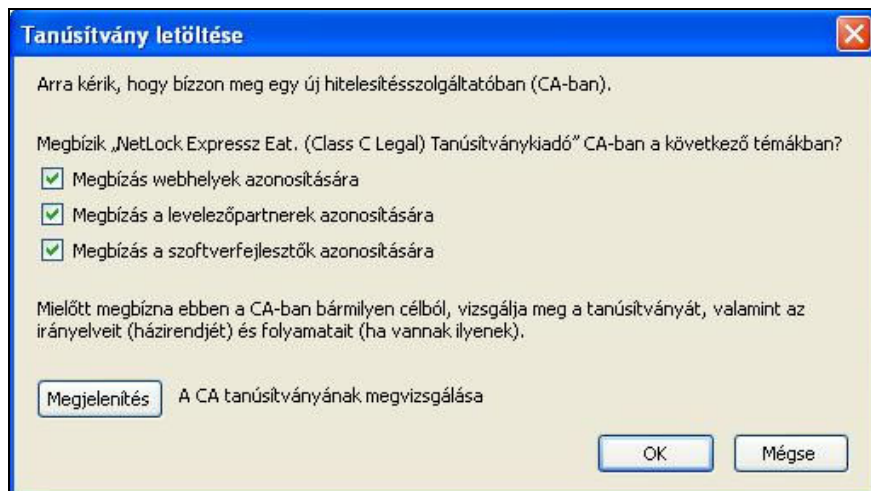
Tanúsítvány letöltése

Arra kérik, hogy bízzon meg egy új hitelesítésszolgáltatóban (CA-ban).

Megbízik „NetLock Expressz Eat. (Class C Legal) Tanúsítványkiadó" CA-ban a következő témákban?

Megbízás webhelyek azonosítására

Megbízás a levelezőpartnerek azonosítására

Megbízás a szoftverfejlesztők azonosítására

Mielőtt megbízna ebben a CA-ban bármilyen célból, vizsgálja meg a tanúsítványát, valamint az irányelveit (házirendjét) és folyamatait (ha vannak ilyenek).

Megjelenítés A CA tanúsítványának megvizsgálása

OK Mégse